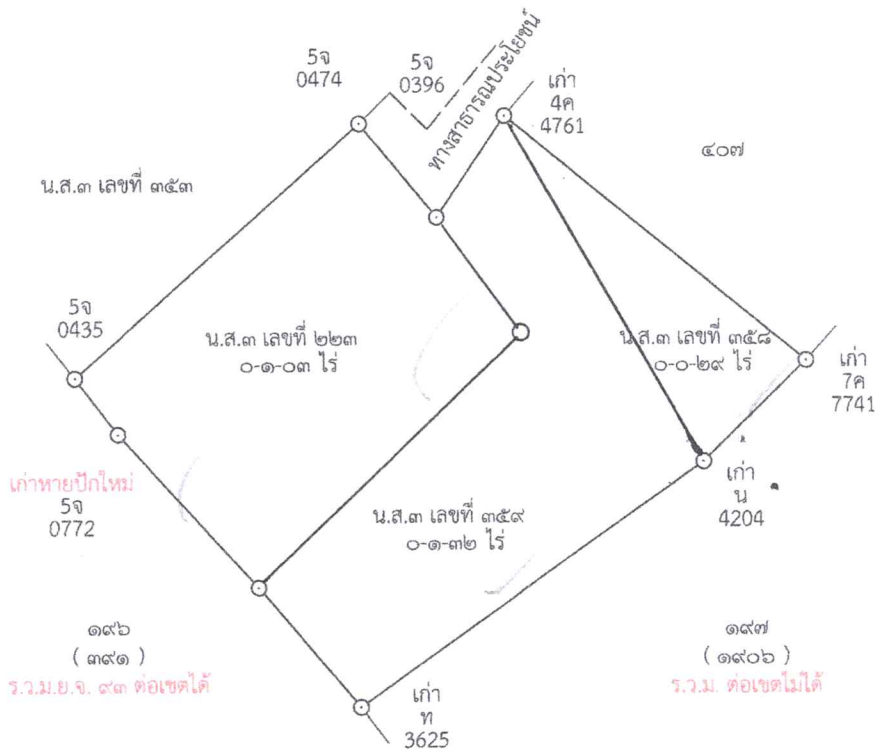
5จ
0474

5จ
0396

ทางสาธารณประโยชน์

เก่า
4ค
4761

๔๐๗

น.ส.๓ เลขที่ ๓๕๓

5จ
0435

น.ส.๓ เลขที่ ๒๒๓
๐-๑-๐๓ ไร่

น.ส.๓ เลขที่ ๓๕๘
๐-๐-๒๙ ไร่

เก่า
7ค
7741

เก่าหายปักใหม่
5จ
0772

เก่า
น
4204

น.ส.๓ เลขที่ ๓๕๙
๐-๑-๓๒ ไร่

๑๙๖
( ๓๙๑ )
ร.ว.ม.ย.จ. ๙๓ ต่อเขตได้

๑๙๗
( ๑๙๐๖ )
ร.ว.ม. ต่อเขตไม่ได้

เก่า
ท
3625